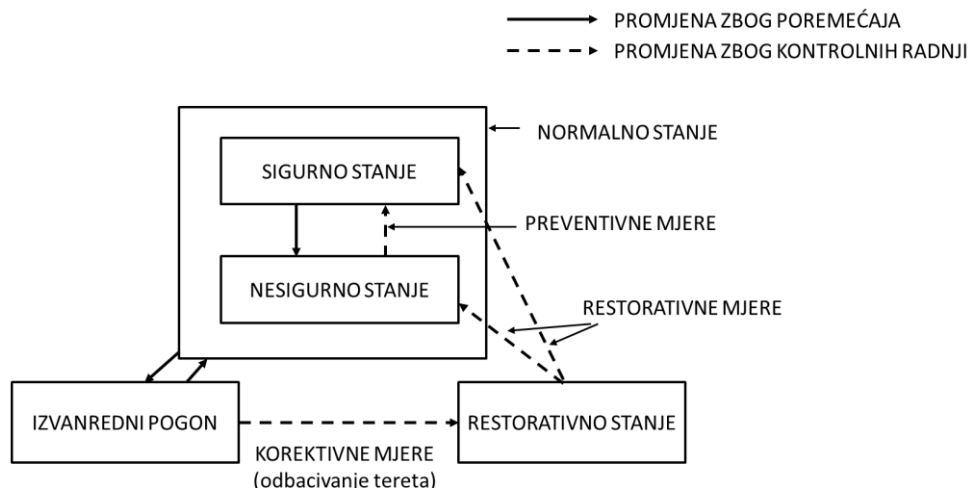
PROMJENA ZBOG POREMEĆAJA
PROMJENA ZBOG KONTROLNIH RADNJI

NORMALNO STANJE

SIGURNO STANJE

PREVENTIVNE MJERE

NESIGURNO STANJE

RESTORATIVNE MJERE

IZVANREDNI POGON

RESTORATIVNO STANJE

KOREKTIVNE MJERE
(odbacivanje tereta)